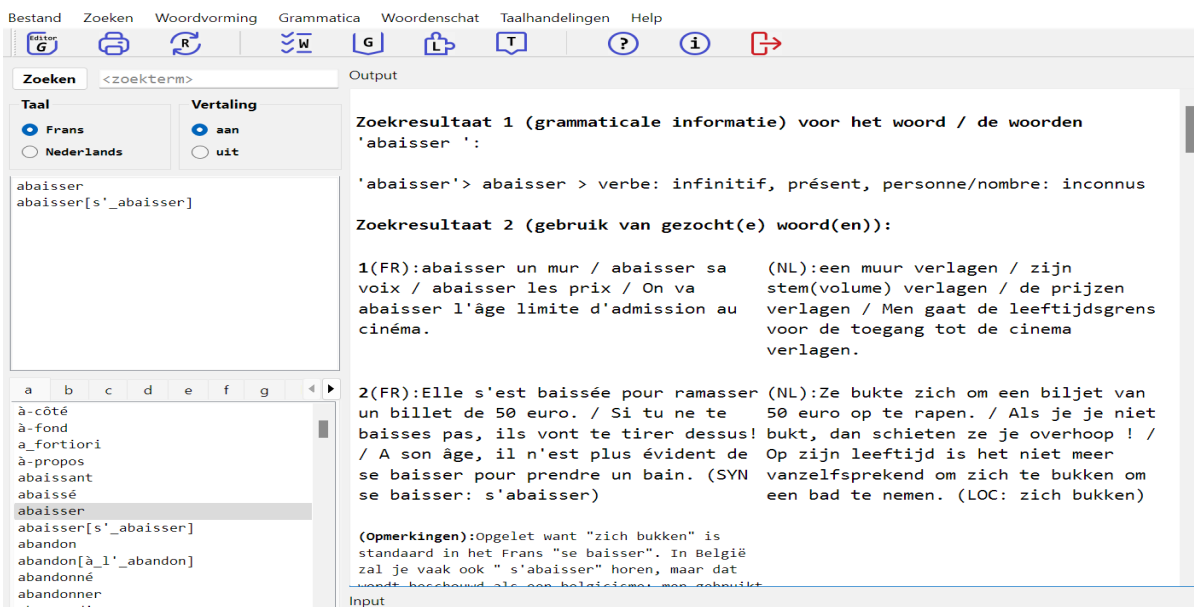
Bestand Zoeken Woordvorming Grammatica Woordenschat Taalhandelingen Help

Editor G R W G L T ? i

Zoeken <zoekterm>

Taal
Frans
Nederlands

Vertaling
aan
uit

abaisser
abaisser[s'_abaisser]

a b c d e f g

à-côté
à-fond
a_fortiori
à-propos
abaissant
abaissé
abaisser
abaisser[s'_abaisser]
abandon
abandon[à_l'_abandon]
abandonné
abandonner

Output

Zoekresultaat 1 (grammaticale informatie) voor het woord / de woorden 'abaisser ':

'abaisser'> abaisser > verbe: infinitif, présent, personne/nombre: inconnus

Zoekresultaat 2 (gebruik van gezocht(e) woord(en)):

1(FR):abaisser un mur / abaisser sa voix / abaisser les prix / On va abaisser l'âge limite d'admission au cinéma.

(NL):een muur verlagen / zijn stem(volume) verlagen / de prijzen verlagen / Men gaat de leeftijdsgrens voor de toegang tot de cinema verlagen.

2(FR):Elle s'est baissée pour ramasser un billet de 50 euro. / Si tu ne te baisses pas, ils vont te tirer dessus! / A son âge, il n'est plus évident de se baisser pour prendre un bain. (SYN se baisser: s'abaisser)

(NL):Ze bukte zich om een biljet van 50 euro op te rapen. / Als je je niet bukt, dan schieten ze je overhoop ! / Op zijn leeftijd is het niet meer vanzelfsprekend om zich te bukken om een bad te nemen. (LOC: zich bukken)

(Opmerkingen):Opgelet want "zich bukken" is standaard in het Frans "se baisser". In België zal je vaak ook " s'abaisser" horen, maar dat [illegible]

Input